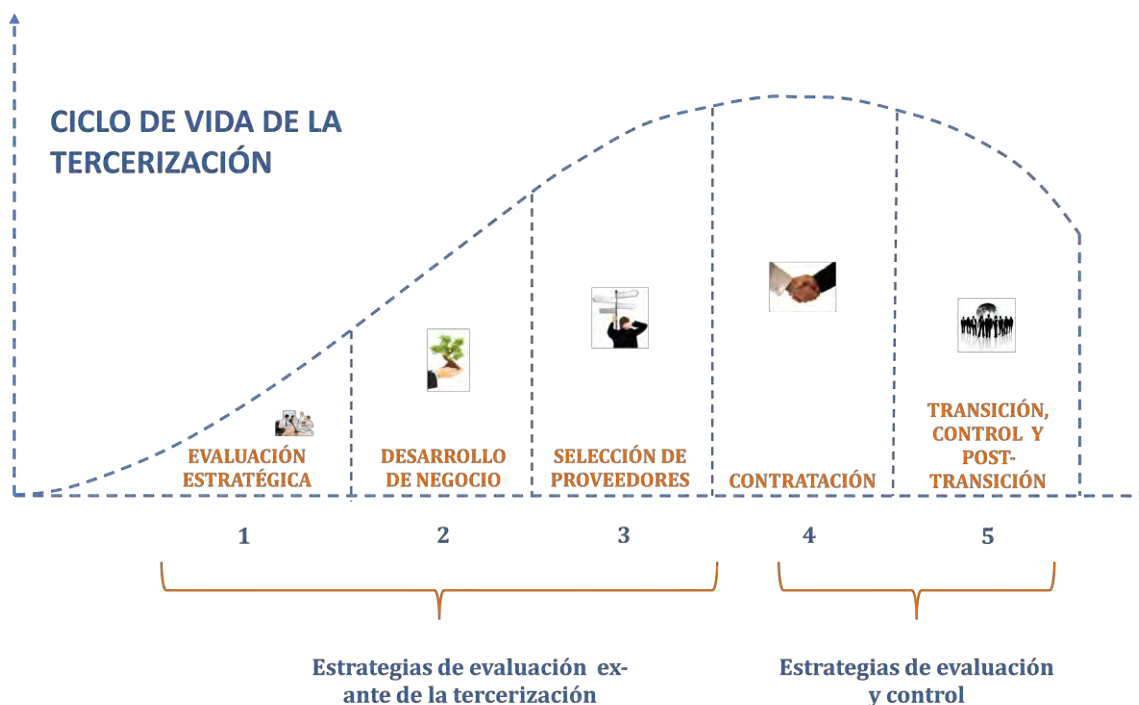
CICLO DE VIDA DE LA TERCERIZACIÓN

EVALUACIÓN ESTRATÉGICA

DESARROLLO DE NEGOCIO

SELECCIÓN DE PROVEEDORES

CONTRATACIÓN

TRANSICIÓN, CONTROL Y POST-TRANSICIÓN

1

2

3

4

5

Estrategias de evaluación ex-ante de la tercerización

Estrategias de evaluación y control